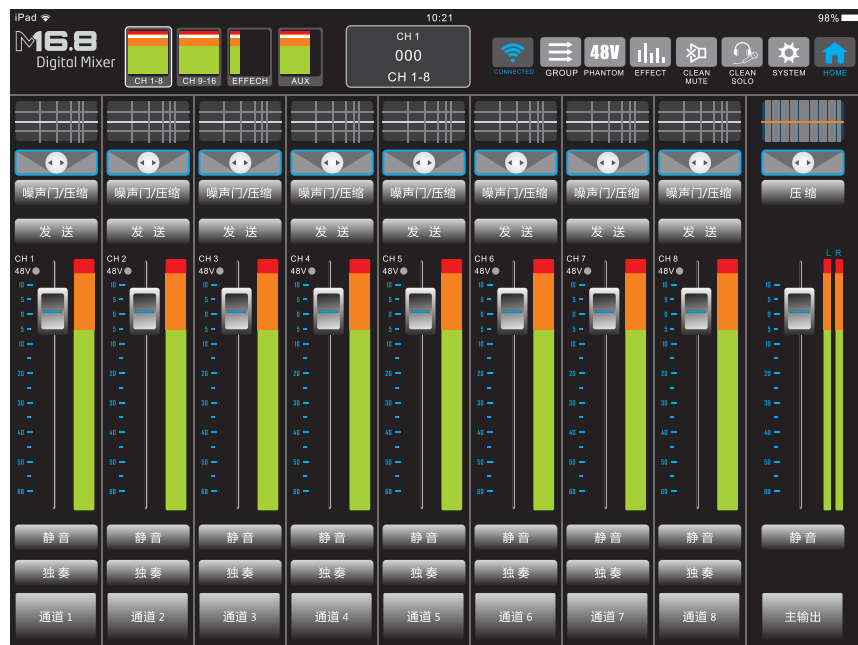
iPad 10:21 98%

M6.8 Digital Mixer

CH 1-8 CH 9-16 EFFECH AUX

CH 1
000
CH 1-8

CONNECTED GROUP 48V PHANTOM EFFECT CLEAN MUTE CLEAN SOLO SYSTEM HOME

噪声门/压缩 噪声门/压缩 噪声门/压缩 噪声门/压缩 噪声门/压缩 噪声门/压缩 噪声门/压缩 噪声门/压缩 压 缩

发 送 发 送 发 送 发 送 发 送 发 送 发 送 发 送

CH 1 48V
CH 2 48V
CH 3 48V
CH 4 48V
CH 5 48V
CH 6 48V
CH 7 48V
CH 8 48V
L R

10 5 0 5 10 20 30 40 50 60

静 音 静 音 静 音 静 音 静 音 静 音 静 音 静 音 静 音

独 奏 独 奏 独 奏 独 奏 独 奏 独 奏 独 奏 独 奏

通道 1 通道 2 通道 3 通道 4 通道 5 通道 6 通道 7 通道 8 主输出